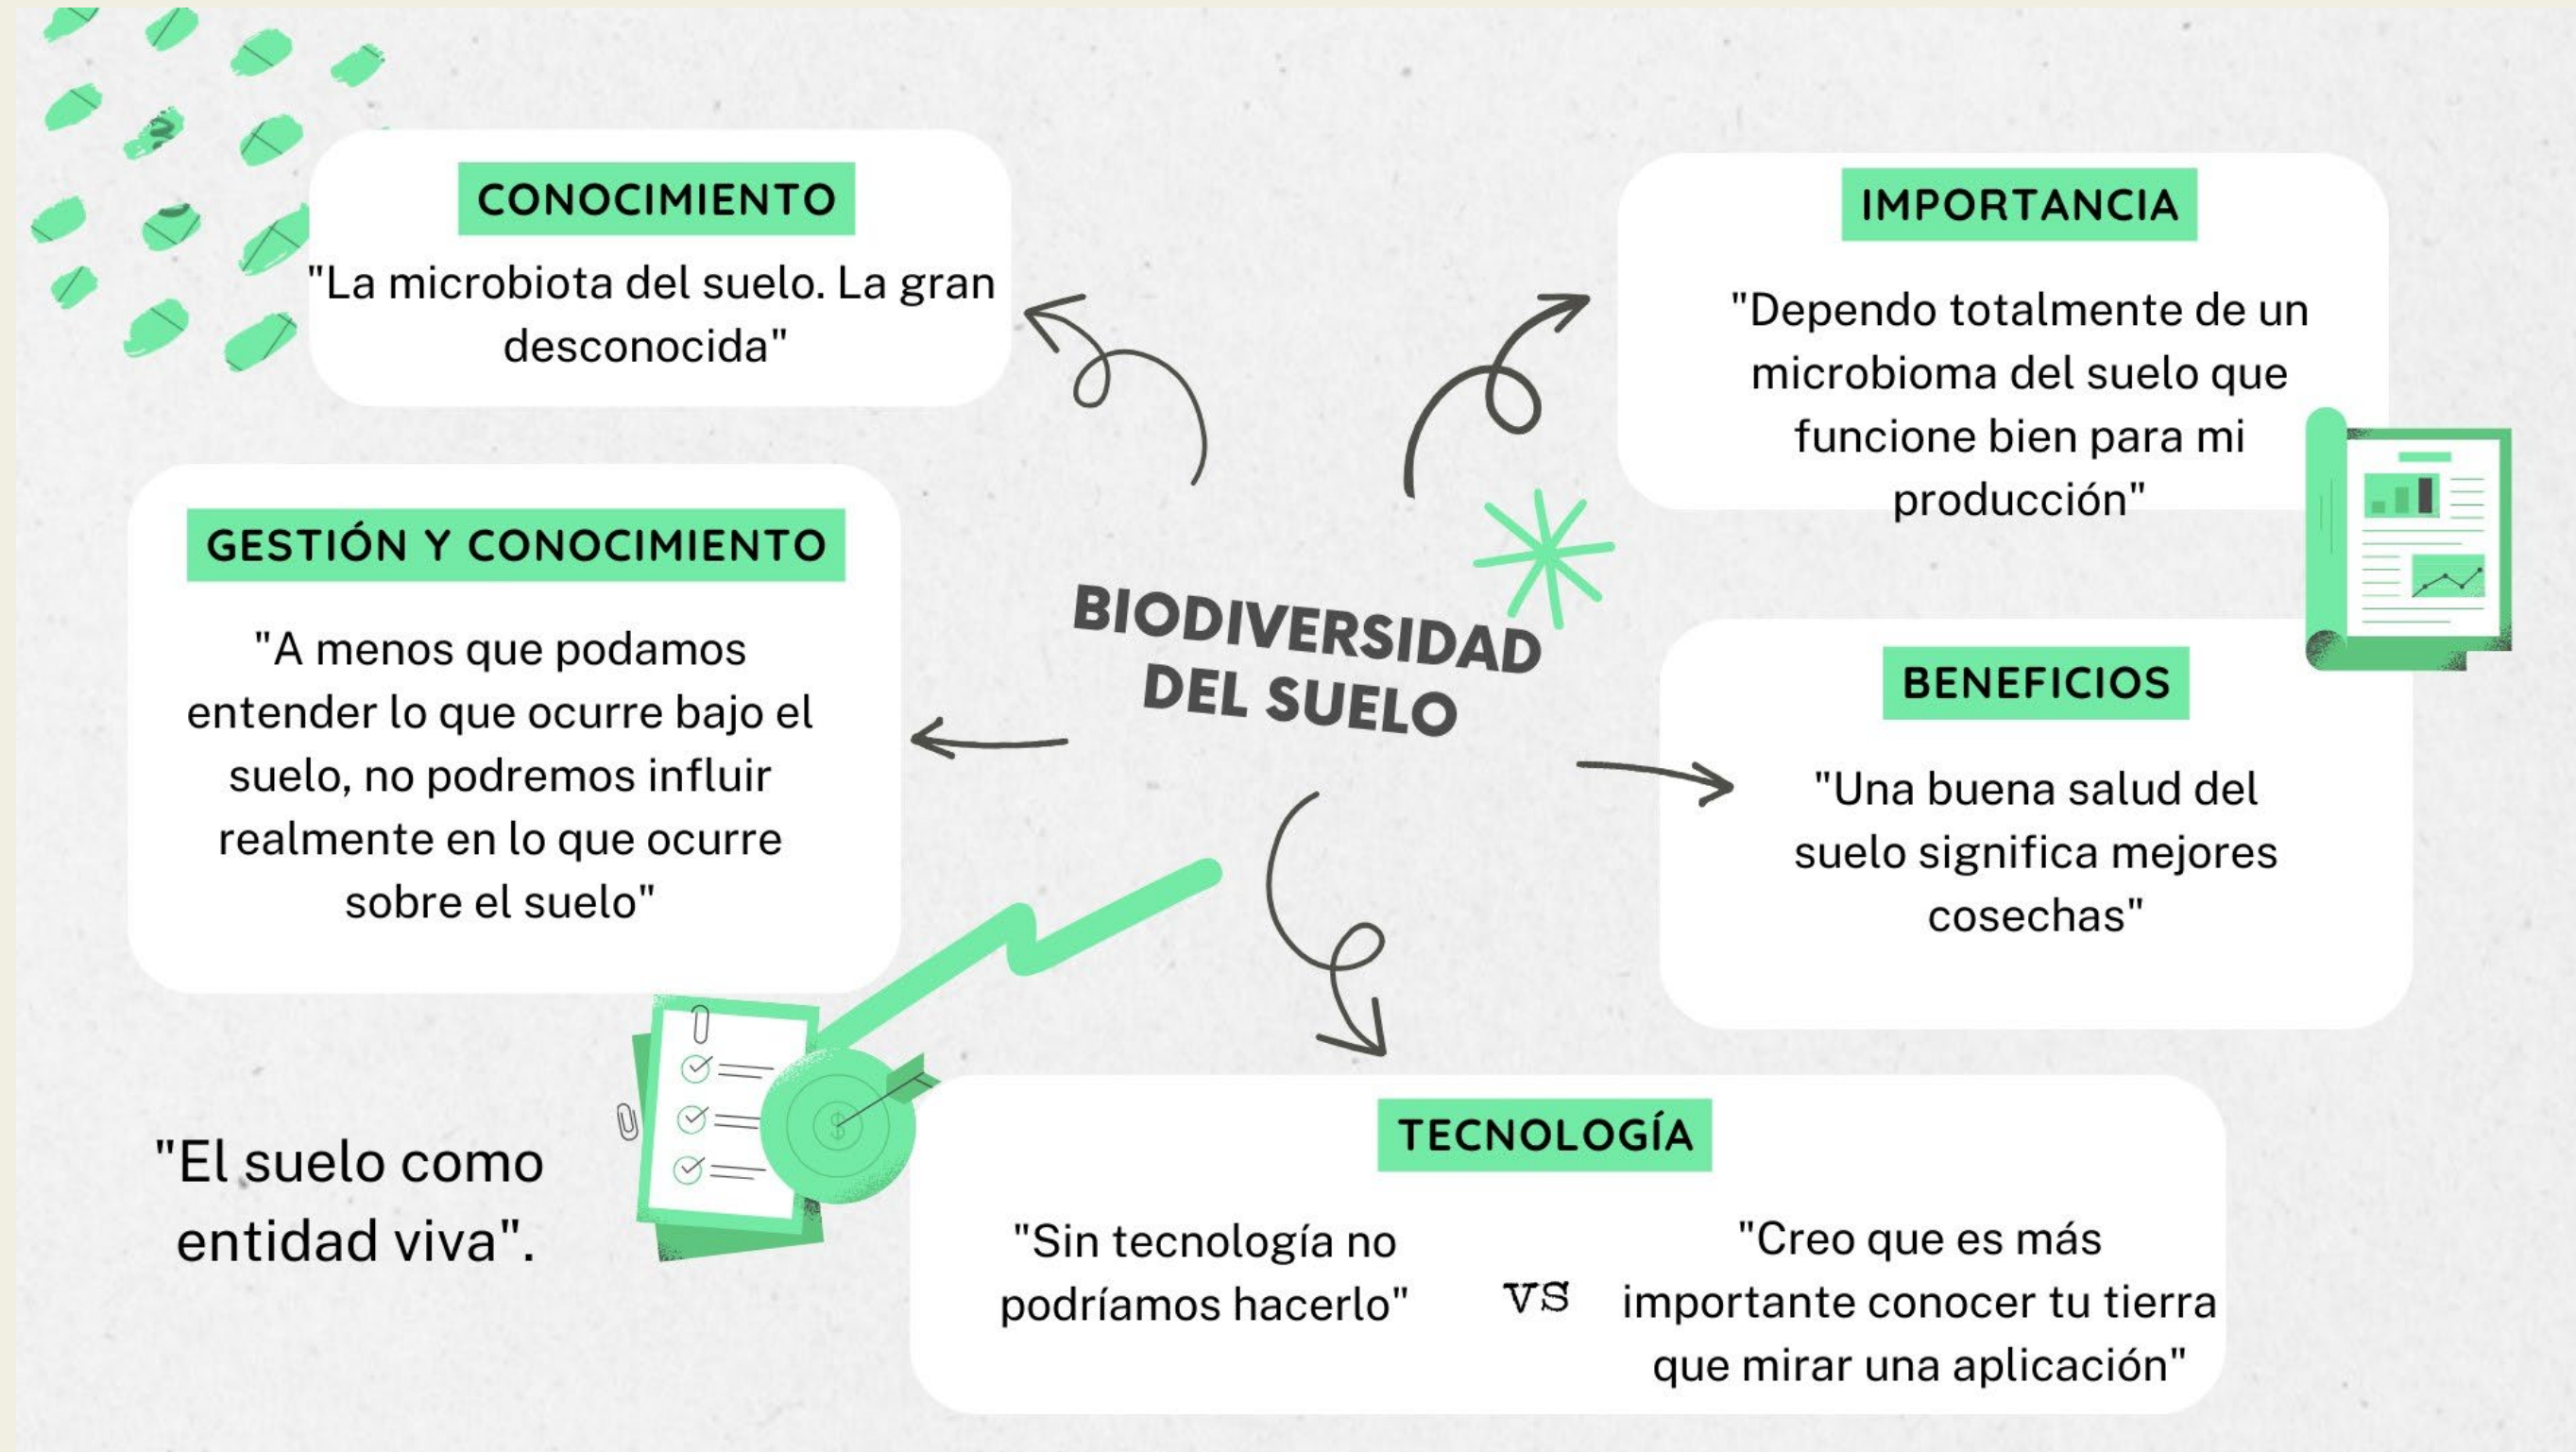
CONOCIMIENTO

"La microbiota del suelo. La gran desconocida"

IMPORTANCIA

"Dependo totalmente de un microbioma del suelo que funcione bien para mi producción"

GESTIÓN Y CONOCIMIENTO

"A menos que podamos entender lo que ocurre bajo el suelo, no podremos influir realmente en lo que ocurre sobre el suelo"

BIODIVERSIDAD DEL SUELO

BENEFICIOS

"Una buena salud del suelo significa mejores cosechas"

"El suelo como entidad viva".

TECNOLOGÍA

"Sin tecnología no podríamos hacerlo"

VS

"Creo que es más importante conocer tu tierra que mirar una aplicación"